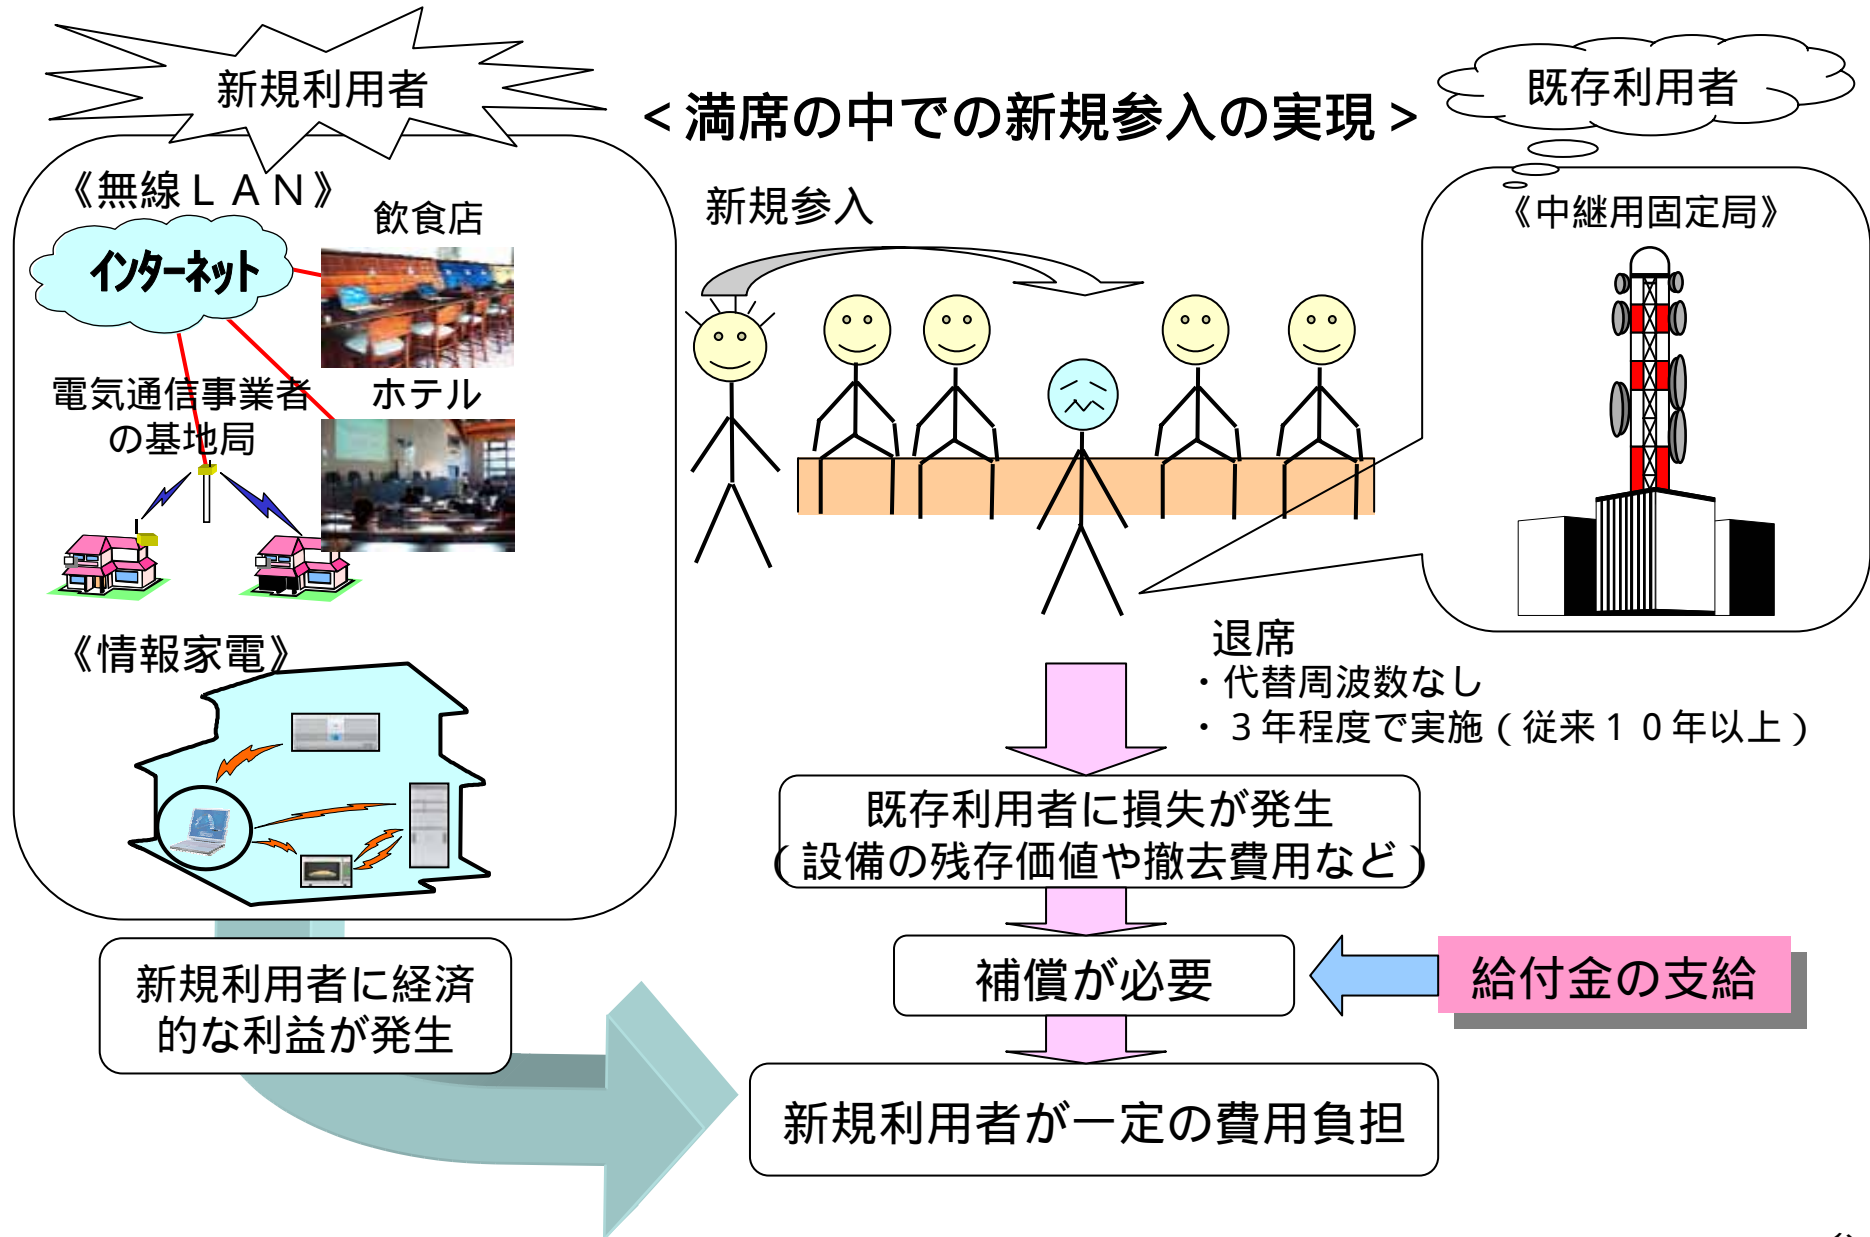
新規利用者

＜満席の中での新規参入の実現＞

既存利用者

《無線ＬＡＮ》

飲食店

インターネット

電気通信事業者の基地局

ホテル

《情報家電》

新規参入

《中継用固定局》

退席
・代替周波数なし
・３年程度で実施（従来１０年以上）

既存利用者に損失が発生
（設備の残存価値や撤去費用など）

補償が必要

給付金の支給

新規利用者に経済的な利益が発生

新規利用者が一定の費用負担